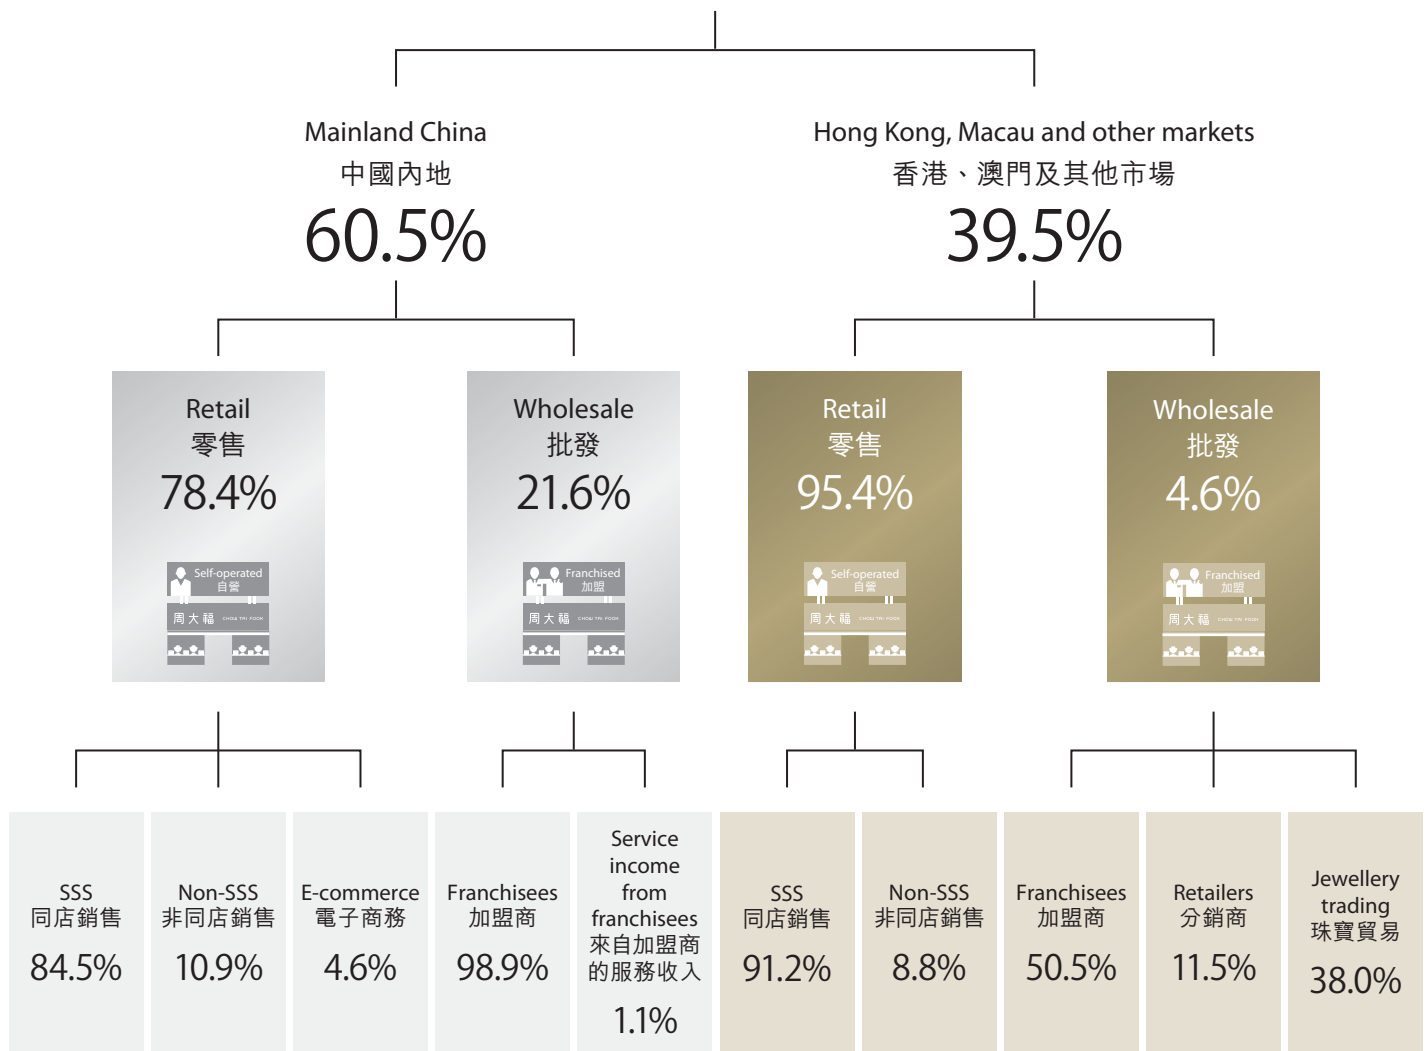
Mainland China
中國內地
60.5%

Hong Kong, Macau and other markets
香港、澳門及其他市場
39.5%

Retail
零售
78.4%

Self-operated
自營
周大福 CHOW TAI FOOK

Wholesale
批發
21.6%

Franchised
加盟
周大福 CHOW TAI FOOK

Retail
零售
95.4%

Self-operated
自營
周大福 CHOW TAI FOOK

Wholesale
批發
4.6%

Franchised
加盟
周大福 CHOW TAI FOOK

SSS
同店銷售
84.5%

Non-SSS
非同店銷售
10.9%

E-commerce
電子商務
4.6%

Franchisees
加盟商
98.9%

Service income from franchisees
來自加盟商的服務收入
1.1%

SSS
同店銷售
91.2%

Non-SSS
非同店銷售
8.8%

Franchisees
加盟商
50.5%

Retailers
分銷商
11.5%

Jewellery trading
珠寶貿易
38.0%